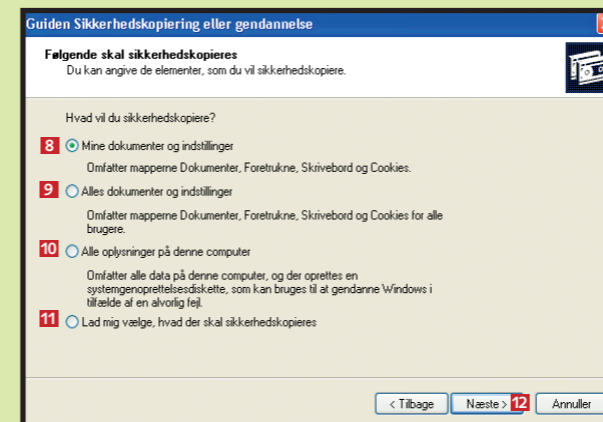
Guiden Sikkerhedskopiering eller gendannelse

Følgende skal sikkerhedskopieres
Du kan angive de elementer, som du vil sikkerhedskopiere.

Hvad vil du sikkerhedskopiere?

8 Mine dokumenter og indstillinger
Omfatter mapperne Dokumenter, Foretrukne, Skrivebord og Cookies.

9 Alles dokumenter og indstillinger
Omfatter mapperne Dokumenter, Foretrukne, Skrivebord og Cookies for alle brugere.

10 Alle oplysninger på denne computer
Omfatter alle data på denne computer, og der oprettes en systemgenoprettelsesdiskette, som kan bruges til at gendanne Windows i tilfælde af en alvorlig fejl.

11 Lad mig vælge, hvad der skal sikkerhedskopieres

< Tilbage | Næste > 12 | Annuller